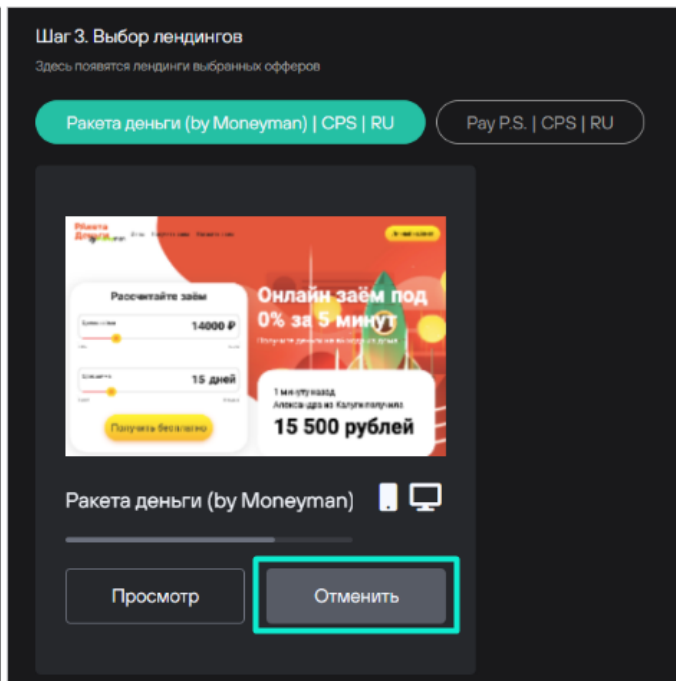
Шаг 3. Выбор лендингов

Здесь появятся лендинги выбранных офферов

Ракета деньги (by Moneyman) | CPS | RU

Pay P.S. | CPS | RU

Ракета Деньги

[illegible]

Рассчитайте заём

14000 ₽

15 дней

Получить бесплатно

Онлайн заём под 0% за 5 минут

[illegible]

1 минуту назад Александра из Калуги получила

15 500 рублей

Ракета деньги (by Moneyman)

Просмотр

Отменить